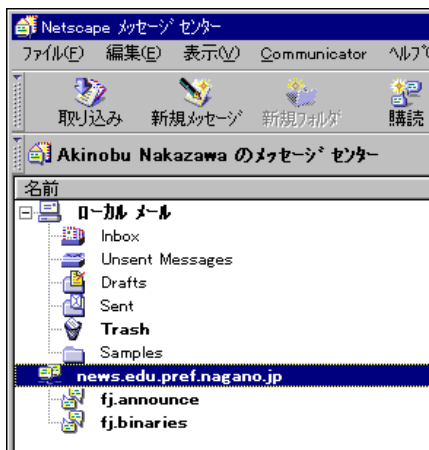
Netscape メッセージ センター

ファイル(F) 編集(E) 表示(V) Communicator ヘルプ

取り込み 新規メッセージ 新規フォルダ 購読

Akinobu Nakazawa のメッセージ センター

名前

ローカル メール

Inbox

Unsent Messages

Drafts

Sent

Trash

Samples

news.edu.pref.nagano.jp

fj.announce

fj.binaries